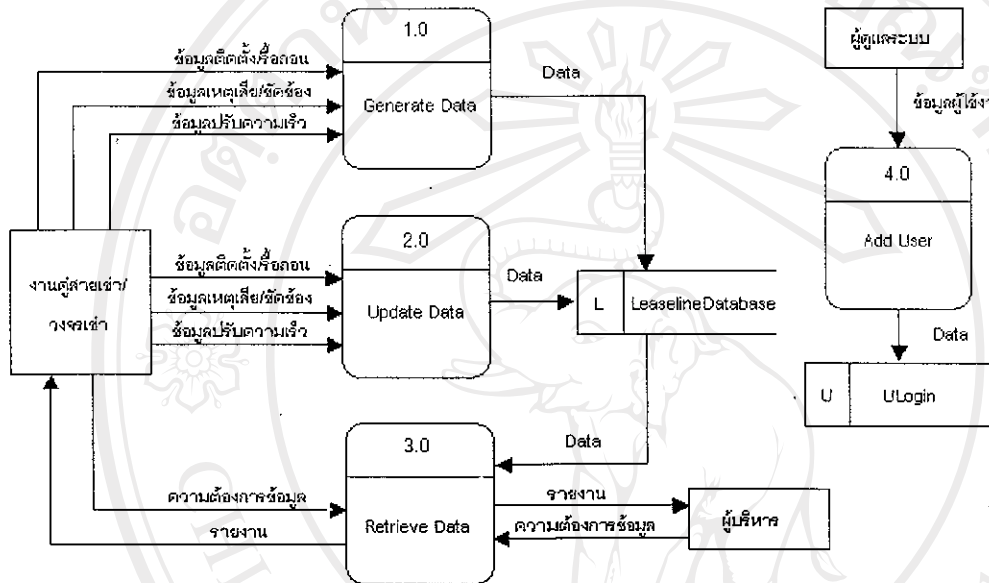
ข้อมูลติดตั้ง/รื้อถอน
ข้อมูลเหตุเสีย/ขัดข้อง
ข้อมูลปรับความเร็ว

1.0
Generate Data

Data

ผู้ดูแลระบบ
ข้อมูลผู้ใช้งา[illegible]

4.0
Add User

Data

U
ULogin

งานคู่สายเช่า/วงจรเช่า

ข้อมูลติดตั้ง/รื้อถอน
ข้อมูลเหตุเสีย/ขัดข้อง
ข้อมูลปรับความเร็ว

2.0
Update Data

Data

L
LeaselineDatabase

Data

3.0
Retrieve Data

ความต้องการข้อมูล
รายงาน

รายงาน
ความต้องการข้อมูล
ผู้บริหาร